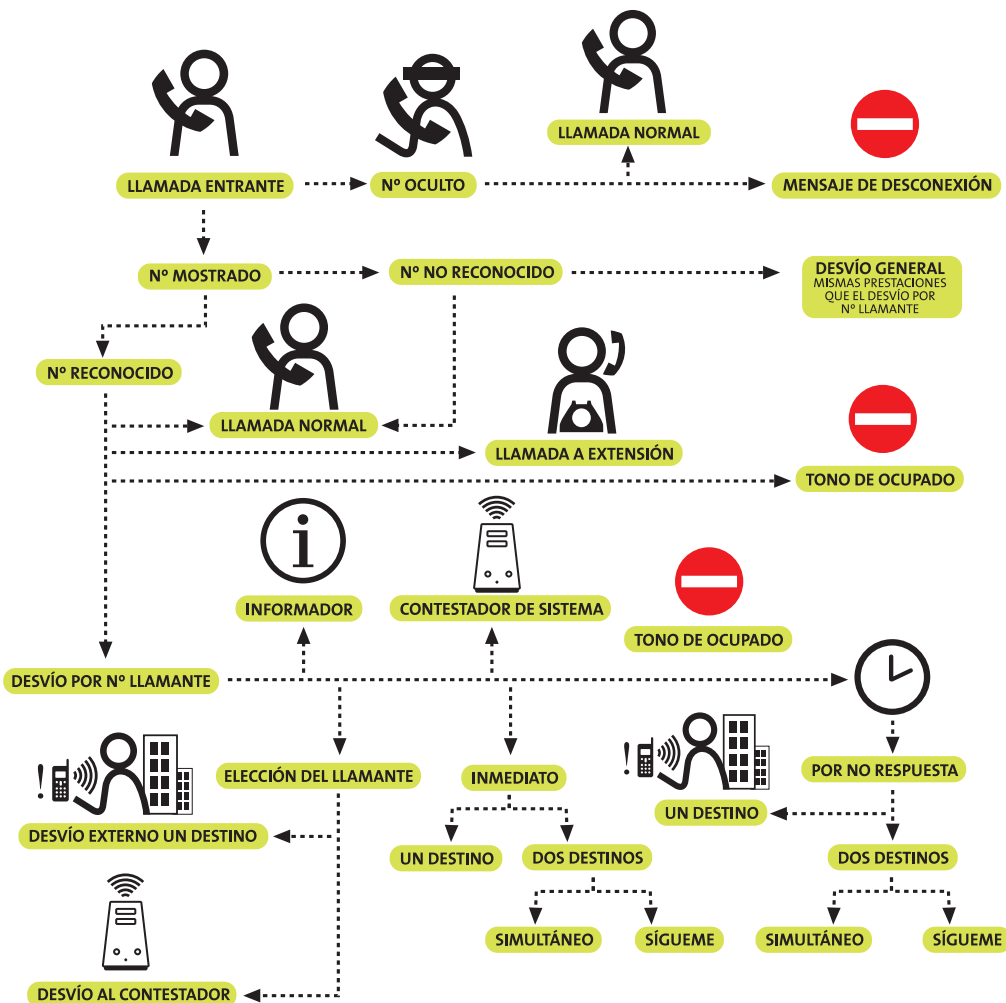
LLAMADA NORMAL

LLAMADA ENTRANTE

Nº OCULTO

MENSAJE DE DESCONEXIÓN

Nº MOSTRADO

Nº NO RECONOCIDO

DESVÍO GENERAL
MISMAS PRESTACIONES QUE EL DESVÍO POR Nº LLAMANTE

Nº RECONOCIDO

LLAMADA NORMAL

LLAMADA A EXTENSIÓN

TONO DE OCUPADO

i

INFORMADOR

CONTESTADOR DE SISTEMA

TONO DE OCUPADO

DESVÍO POR Nº LLAMANTE

ELECCIÓN DEL LLAMANTE

INMEDIATO

POR NO RESPUESTA

UN DESTINO

DESVÍO EXTERNO UN DESTINO

UN DESTINO

DOS DESTINOS

DOS DESTINOS

SIMULTÁNEO

SÍGUEME

SIMULTÁNEO

SÍGUEME

DESVÍO AL CONTESTADOR